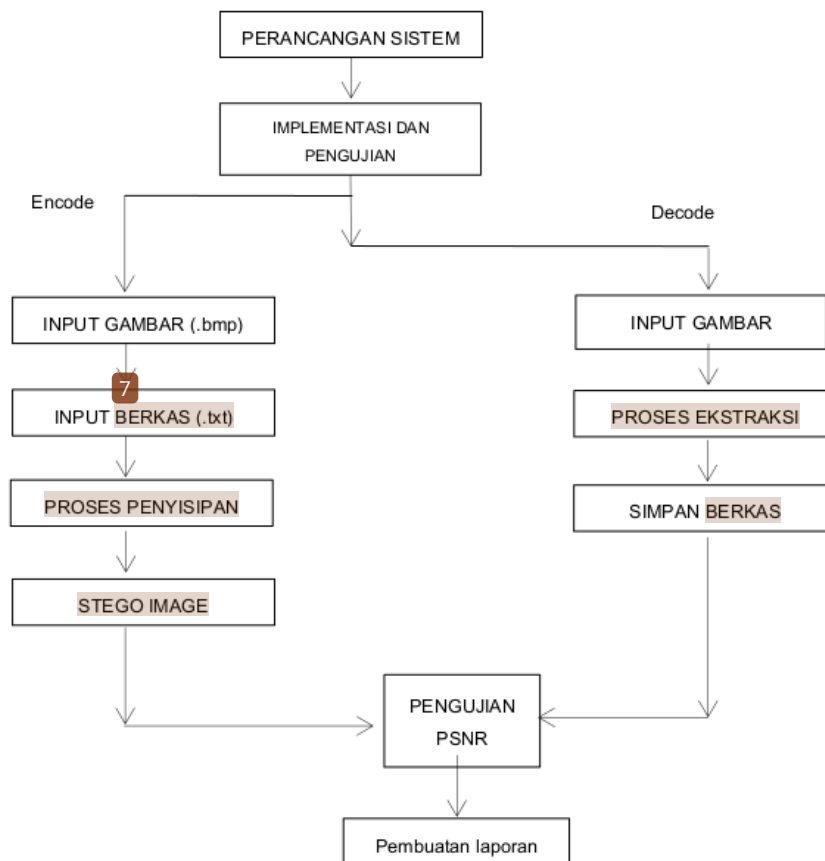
PERANCANGAN SISTEM

IMPLEMENTASI DAN PENGUJIAN

Encode

Decode

INPUT GAMBAR (.bmp)

7

INPUT BERKAS (.txt)

PROSES PENYISIPAN

STEGO IMAGE

INPUT GAMBAR

PROSES EKSTRAKSI

SIMPAN BERKAS

PENGUJIAN PSNR

Pembuatan laporan